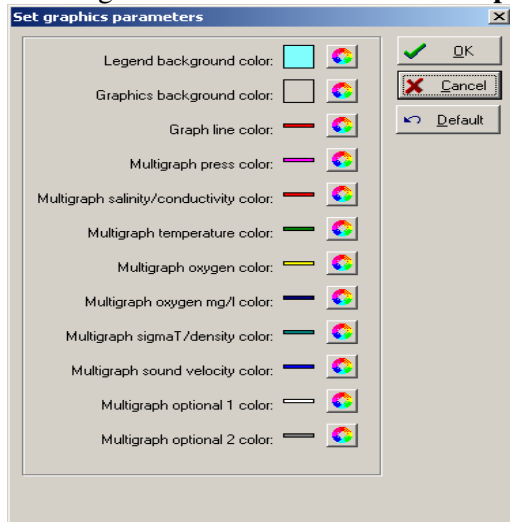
Set graphics parameters

Legend background color:
Graphics background color:
Graph line color:
Multigraph press color:
Multigraph salinity/conductivity color:
Multigraph temperature color:
Multigraph oxygen color:
Multigraph oxygen mg/l color:
Multigraph sigmaT/density color:
Multigraph sound velocity color:
Multigraph optional 1 color:
Multigraph optional 2 color:

OK
Cancel
Default